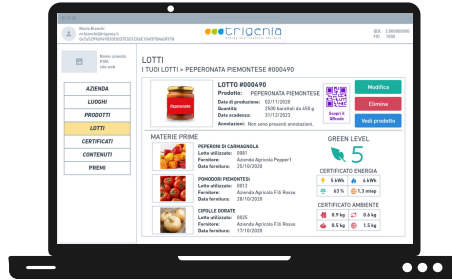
Mario Bianchi
m.bianchi@trigenia.it
0x7a52f9f94f8f9fd36f58f22f26d719d994f7f8

trigenia
energy and financial solutions

QDC 2.000000000
PDC 2.000000

Nome azienda
P.IVA
sito web

AZIENDA
LUOGHI
PRODOTTI
LOTTI
CERTIFICATI
CONTENUTI
PREMI

LOTTI
I TUOI LOTTI > PEPERONATA PIEMONTESE #000490

LOTTO #000490
Prodotto: PEPERONATA PIEMONTESE
Data di produzione: 02/11/2020
Quantità: 2500 barattoli da 450 g
Data scadenza: 31/12/2023
Annotazioni: Non sono presenti annotazioni.

Scopri il QRcode

Modifica
Elimina
Vedi prodotto

MATERIE PRIME

PEPERONI DI CARMAGNOLA
Lotto utilizzato: 0001
Fornitore: Azienda Agricola Pepper1
Data fornitura: 25/10/2020

POMODORI PIEMONTESI
Lotto utilizzato: 0812
Fornitore: Azienda Agricola F.lli Rossi
Data fornitura: 28/10/2020

CIPOLLE DORATE
Lotto utilizzato: 0825
Fornitore: Azienda Agricola F.lli Rossi
Data fornitura: 17/10/2020

GREEN LEVEL
5

CERTIFICATO ENERGIA
5 kWh
6 kWh
65 %
1.3 ntep

CERTIFICATO AMBIENTE
0.9 kg
0.6 kg
0.5 kg
1.5 kg